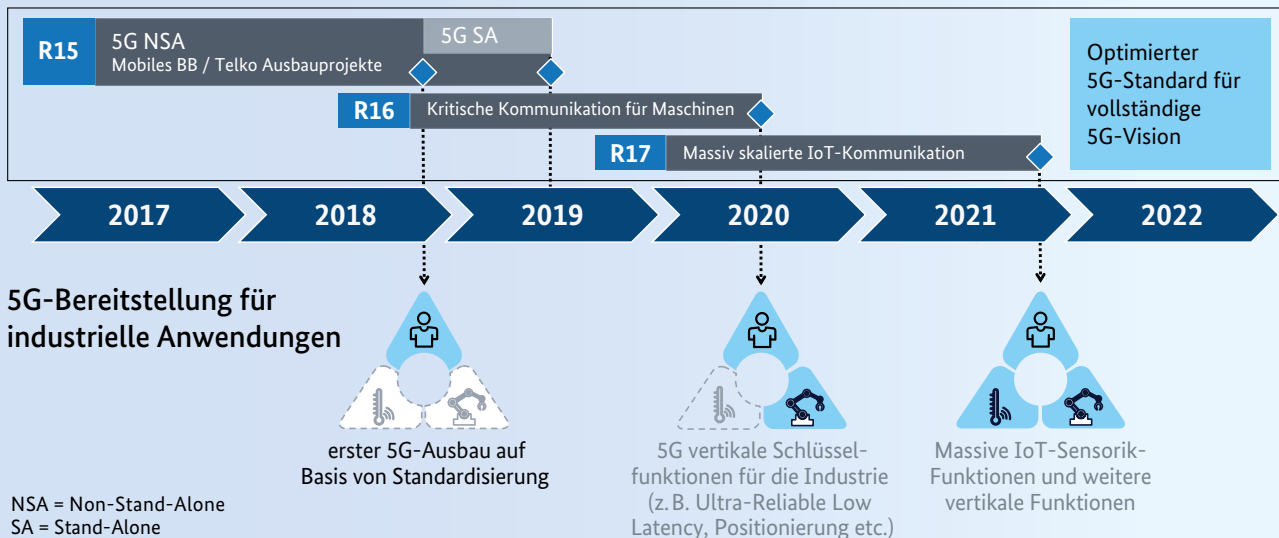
R15 5G NSA
Mobiles BB / Telko Ausbauprojekte

5G SA

R16 Kritische Kommunikation für Maschinen

R17 Massiv skalierte IoT-Kommunikation

Optimierter 5G-Standard für vollständige 5G-Vision

2017 2018 2019 2020 2021 2022

5G-Bereitstellung für industrielle Anwendungen

erster 5G-Ausbau auf Basis von Standardisierung

5G vertikale Schlüsselfunktionen für die Industrie (z. B. Ultra-Reliable Low Latency, Positionierung etc.)

Massive IoT-Sensorik-Funktionen und weitere vertikale Funktionen

NSA = Non-Stand-Alone
SA = Stand-Alone